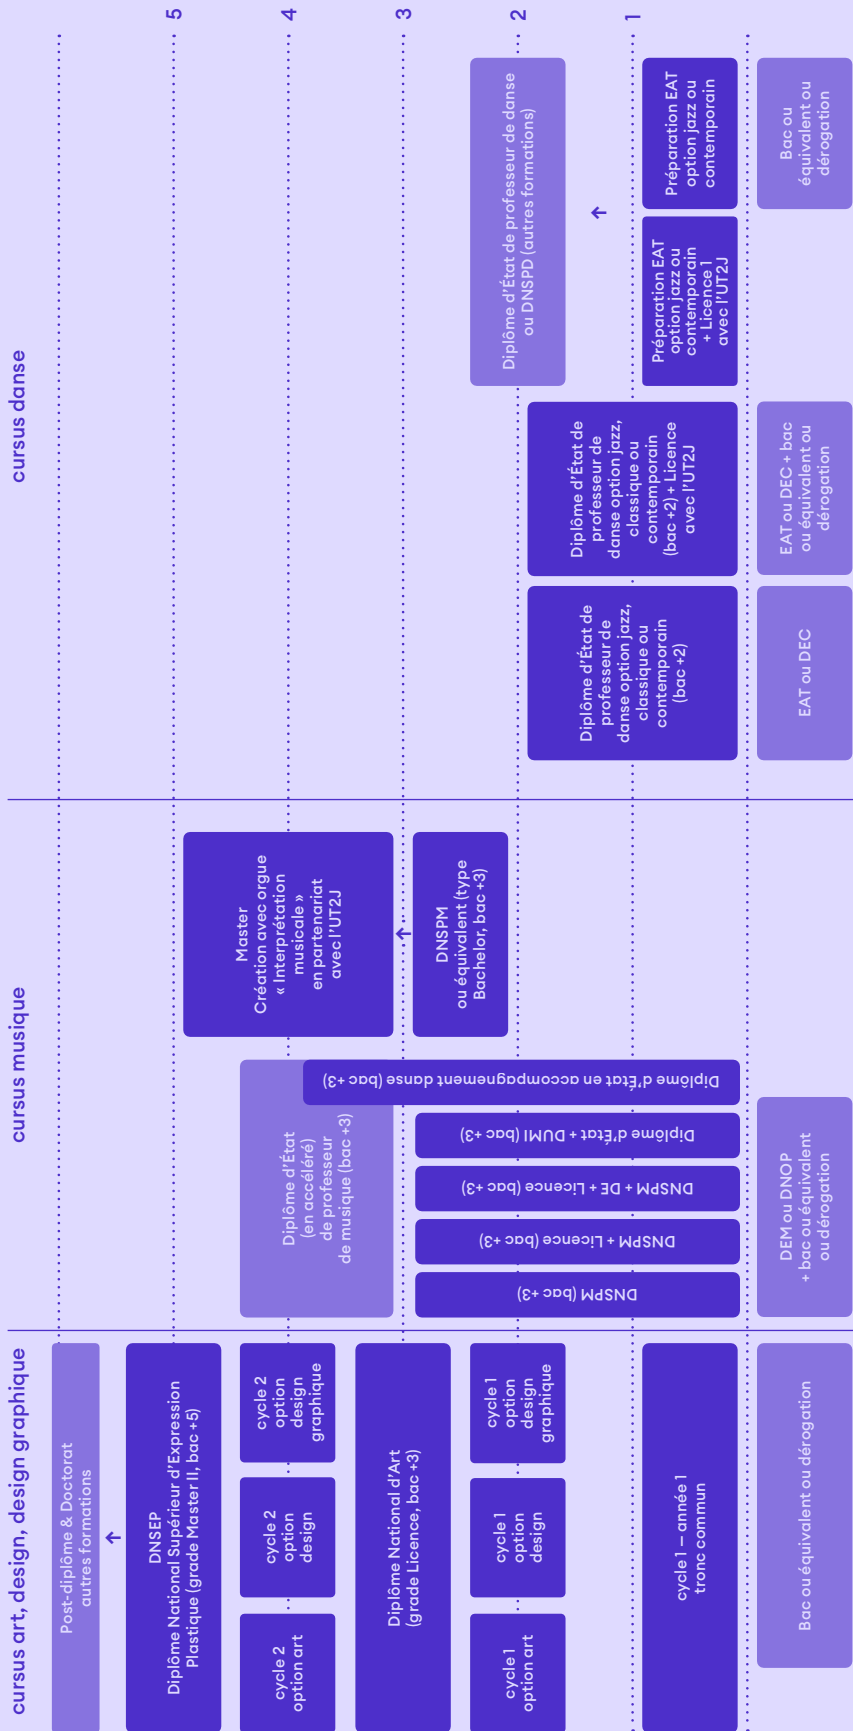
cursus art, design, design graphique

Post-diplôme & Doctorat autres formations

DNSEP
Diplôme National Supérieur d'Expression Plastique (grade Master II, bac +5)

cycle 2 option art

cycle 2 option design

cycle 2 option design graphique

Diplôme National d'Art (grade Licence, bac +3)

cycle 1 option art

cycle 1 option design

cycle 1 option design graphique

cycle 1 – année 1 tronc commun

Bac ou équivalent ou dérogation

cursus musique

Diplôme d'État (en accéléré) de professeur de musique (bac +3)

Master Création avec orgue « Interprétation musicale » en partenariat avec l'UT2J

DNSPM ou équivalent (type Bachelor, bac +3)

Diplôme d'État en accompagnement danse (bac +3)

Diplôme d'État + DUMI (bac +3)

DNSPM + DE + Licence (bac +3)

DNSPM + Licence (bac +3)

DNSPM (bac +3)

DEM ou DNOP + bac ou équivalent ou dérogation

cursus danse

Diplôme d'État de professeur de danse ou DNSPD (autres formations)

Diplôme d'État de professeur de danse option jazz, classique ou contemporain (bac +2) + Licence avec l'UT2J

Diplôme d'État de professeur de danse option jazz, classique ou contemporain (bac +2)

Préparation EAT option jazz ou contemporain + Licence 1 avec l'UT2J

Préparation EAT option jazz ou contemporain

EAT ou DEC + bac ou équivalent ou dérogation

EAT ou DEC

Bac ou équivalent ou dérogation

5
4
3
2
1